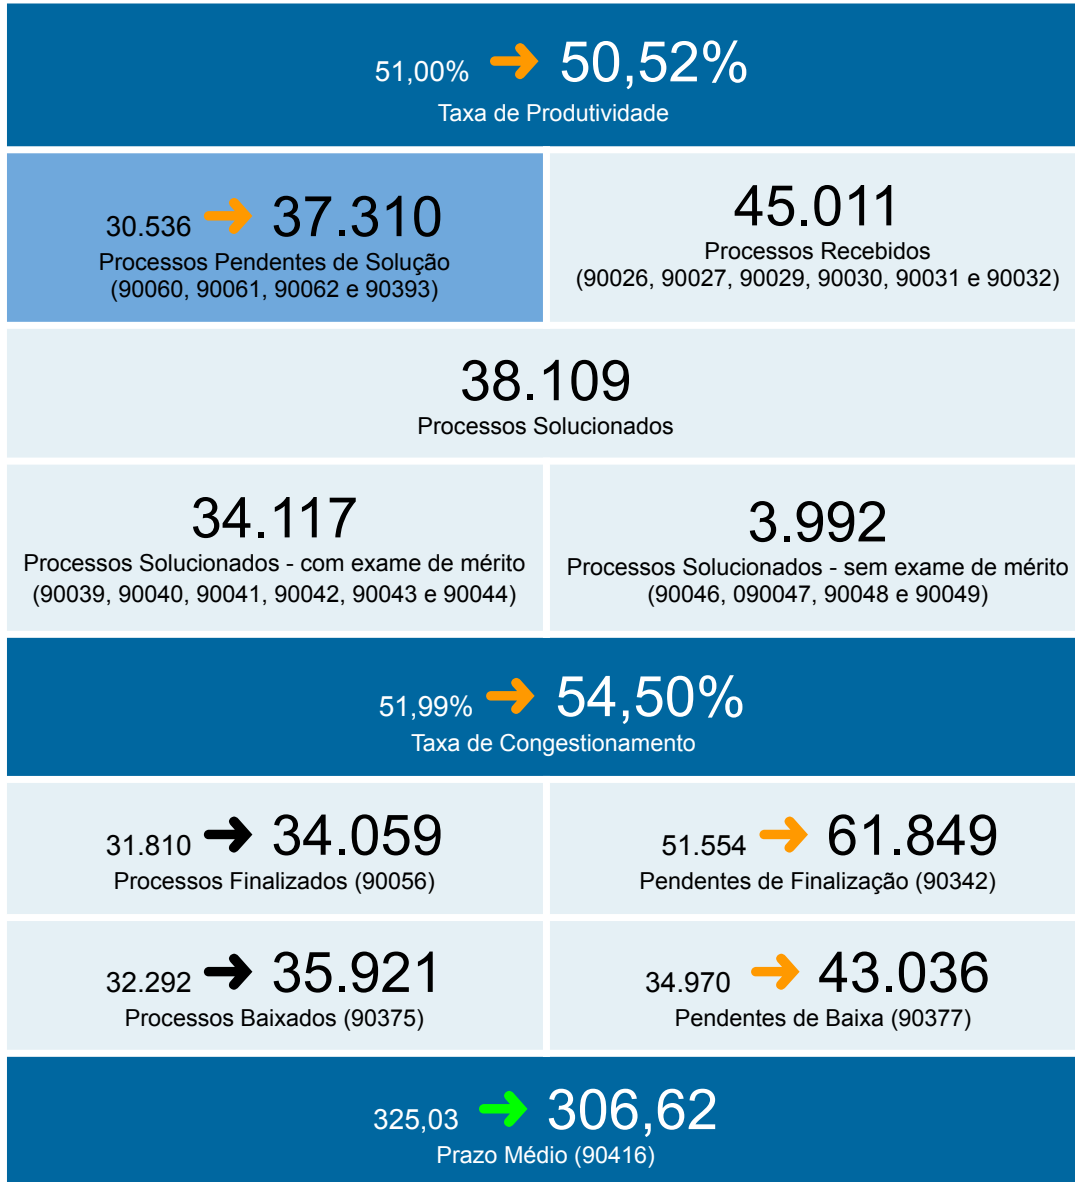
51,00% → 50,52%
Taxa de Produtividade

30.536 → 37.310
Processos Pendentes de Solução
(90060, 90061, 90062 e 90393)

45.011
Processos Recebidos
(90026, 90027, 90029, 90030, 90031 e 90032)

38.109
Processos Solucionados

34.117
Processos Solucionados - com exame de mérito
(90039, 90040, 90041, 90042, 90043 e 90044)

3.992
Processos Solucionados - sem exame de mérito
(90046, 090047, 90048 e 90049)

51,99% → 54,50%
Taxa de Congestionamento

31.810 → 34.059
Processos Finalizados (90056)

51.554 → 61.849
Pendentes de Finalização (90342)

32.292 → 35.921
Processos Baixados (90375)

34.970 → 43.036
Pendentes de Baixa (90377)

325,03 → 306,62
Prazo Médio (90416)